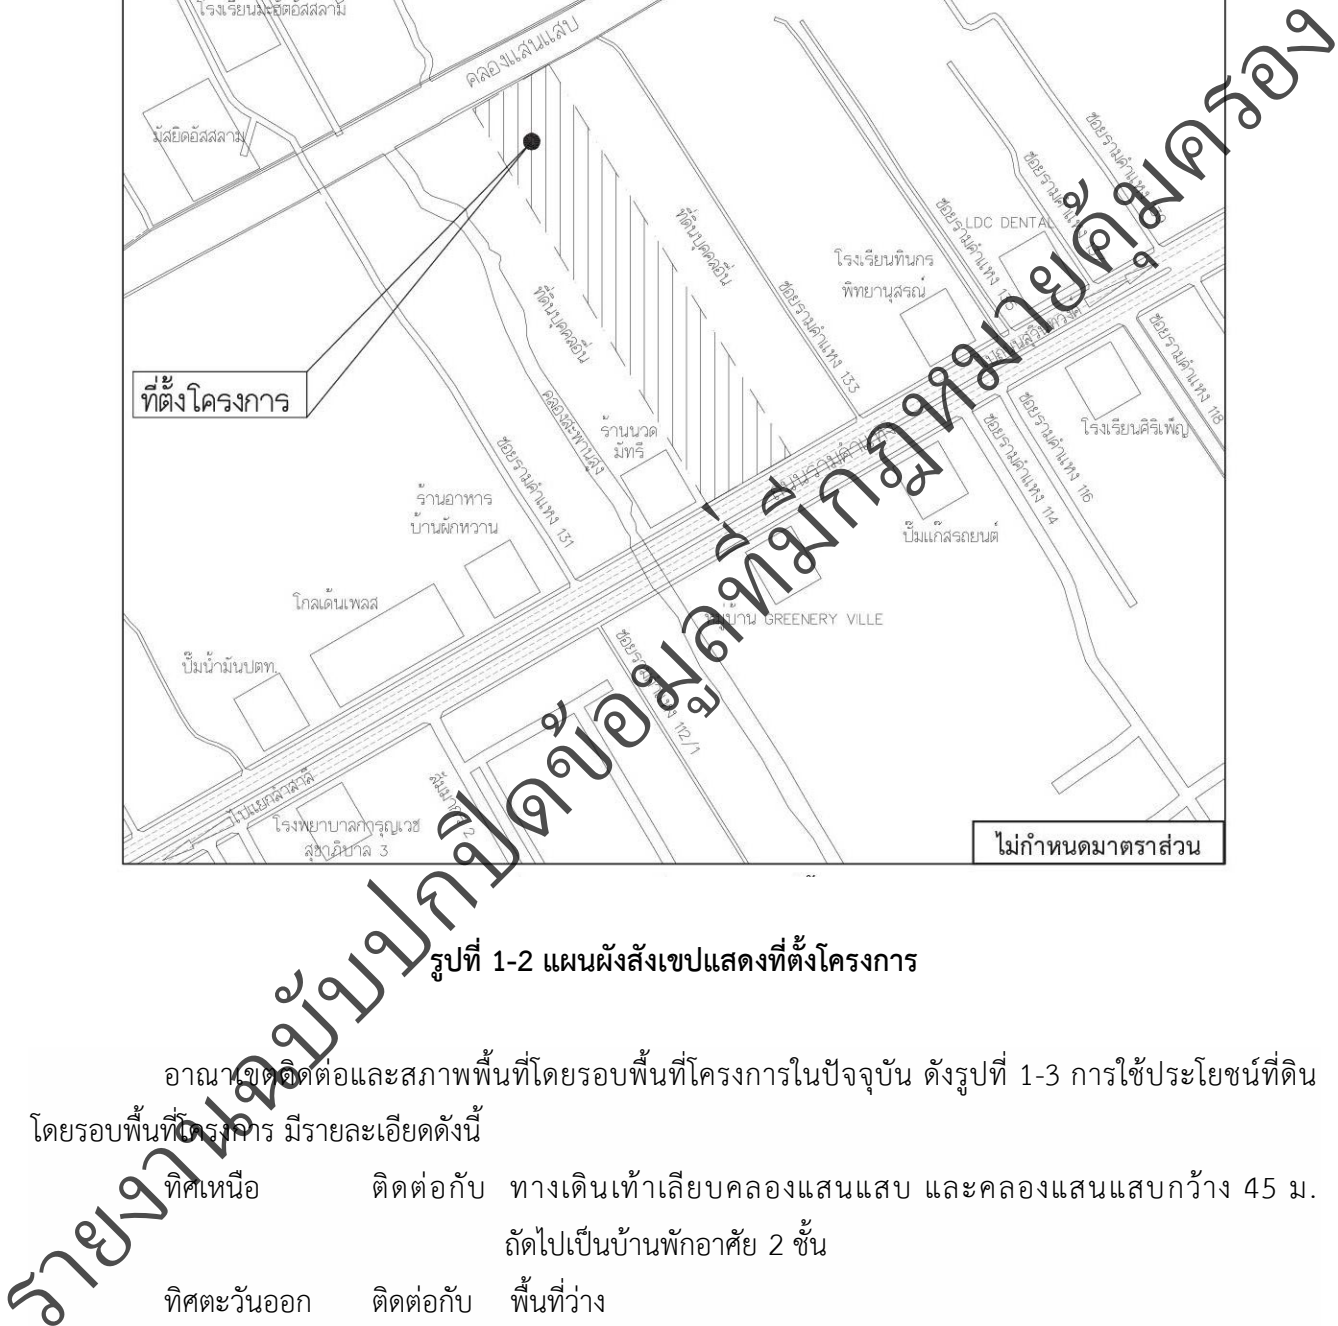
โรงเรียนมะอัตอิสลาม

คลองแสนแสบ

มัสยิดอัสสลาม

ที่ดินบุคคลอื่น

ที่ดินบุคคลอื่น

ซอยรามคำแหง 133

LDC DENTAL

โรงเรียนทินกร พิทยานุสรณ์

ซอยรามคำแหง 118

ที่ตั้งโครงการ

คลองละหาบัว

ร้านนวด มัทรี

ซอยรามคำแหง 131

ร้านอาหาร บ้านผักหวาน

ซอยรามคำแหง 114

ซอยรามคำแหง 116

โรงเรียนศิริเพ็ญ

ปั๊มแก๊สรถยนต์

โกลเด้นเพลส

หมู่บ้าน GREENERY VILLE

ปั๊มน้ำมันปตท.

ซอยรามคำแหง 112/1

โรงพยาบาลการุญเวช สุขาภิบาล 3

ไม่กำหนดมาตราส่วน

รูปที่ 1-2 แผนผังสังเขปแสดงที่ตั้งโครงการ

อาณาเขตติดต่อและสภาพพื้นที่โดยรอบพื้นที่โครงการในปัจจุบัน ดังรูปที่ 1-3 การใช้ประโยชน์ที่ดินโดยรอบพื้นที่โครงการ มีรายละเอียดดังนี้

ทิศเหนือ ติดต่อกับ ทางเดินเท้าเลียบคลองแสนแสบ และคลองแสนแสบกว้าง 45 ม. ถัดไปเป็นบ้านพักอาศัย 2 ชั้น

ทิศตะวันออก ติดต่อกับ พื้นที่ว่าง

รายงานฉบับปกปิดข้อมูลที่มีกฎหมายคุ้มครอง